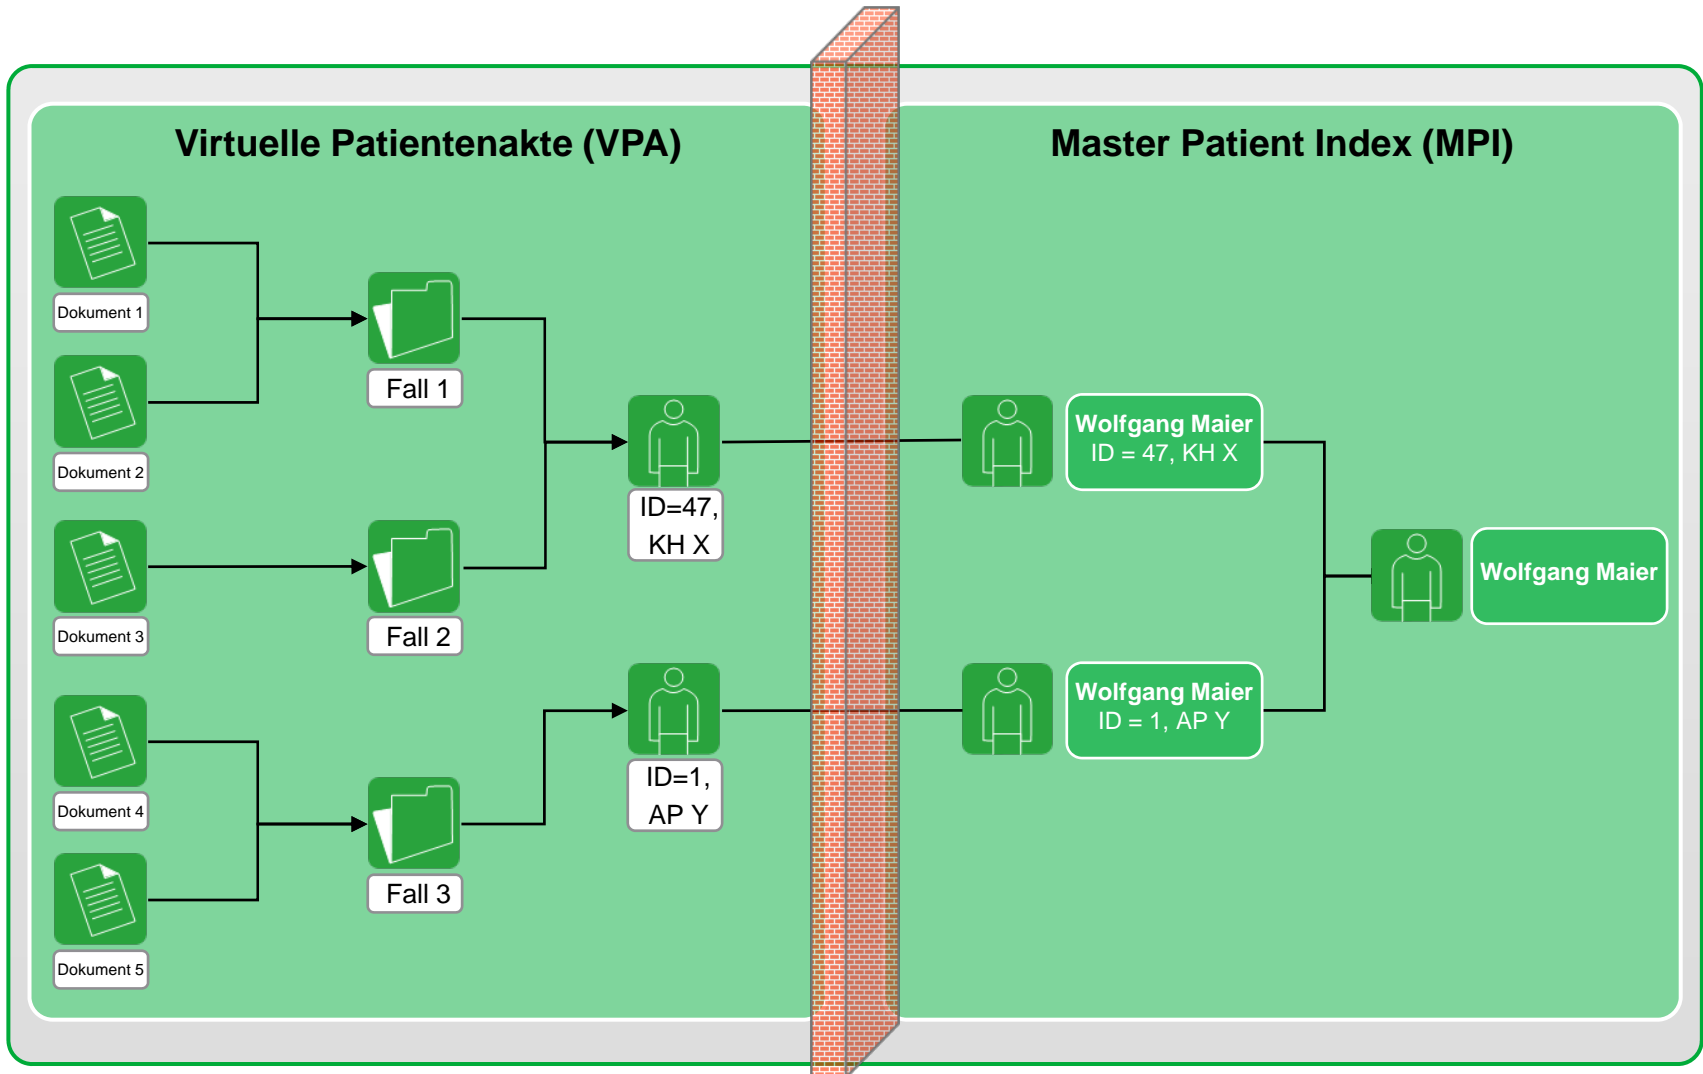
Virtuelle Patientenakte (VPA)

Master Patient Index (MPI)

Dokument 1

Dokument 2

Fall 1

Dokument 3

Fall 2

ID=47, KH X

Dokument 4

Dokument 5

Fall 3

ID=1, AP Y

Wolfgang Maier
ID = 47, KH X

Wolfgang Maier

Wolfgang Maier
ID = 1, AP Y